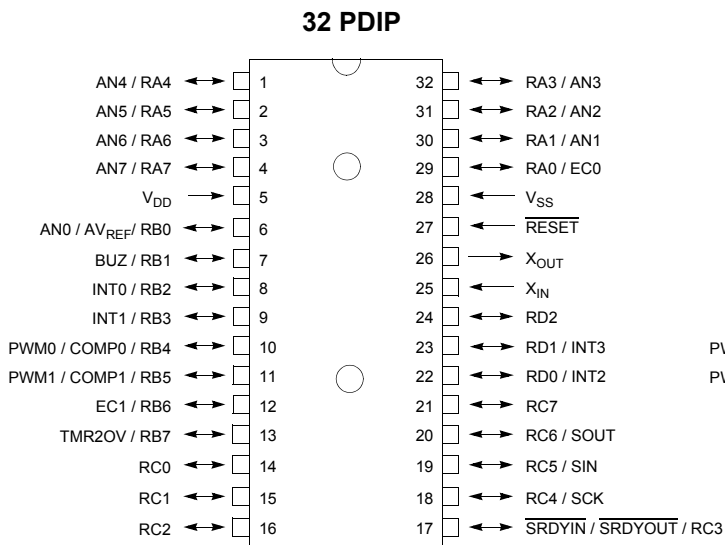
32 PDIP

AN4 / RA4 1
AN5 / RA5 2
AN6 / RA6 3
AN7 / RA7 4
$V_{DD}$ 5
AN0 / $AV_{REF}$/ RB0 6
BUZ / RB1 7
INT0 / RB2 8
INT1 / RB3 9
PWM0 / COMP0 / RB4 10
PWM1 / COMP1 / RB5 11
EC1 / RB6 12
TMR2OV / RB7 13
RC0 14
RC1 15
RC2 16

32 RA3 / AN3
31 RA2 / AN2
30 RA1 / AN1
29 RA0 / EC0
28 $V_{SS}$
27 $\overline{RESET}$
26 $X_{OUT}$
25 $X_{IN}$
24 RD2
23 RD1 / INT3
22 RD0 / INT2
21 RC7
20 RC6 / SOUT
19 RC5 / SIN
18 RC4 / SCK
17 $\overline{SRDYIN}$ / $\overline{SRDYOUT}$ / RC3

PW
PW